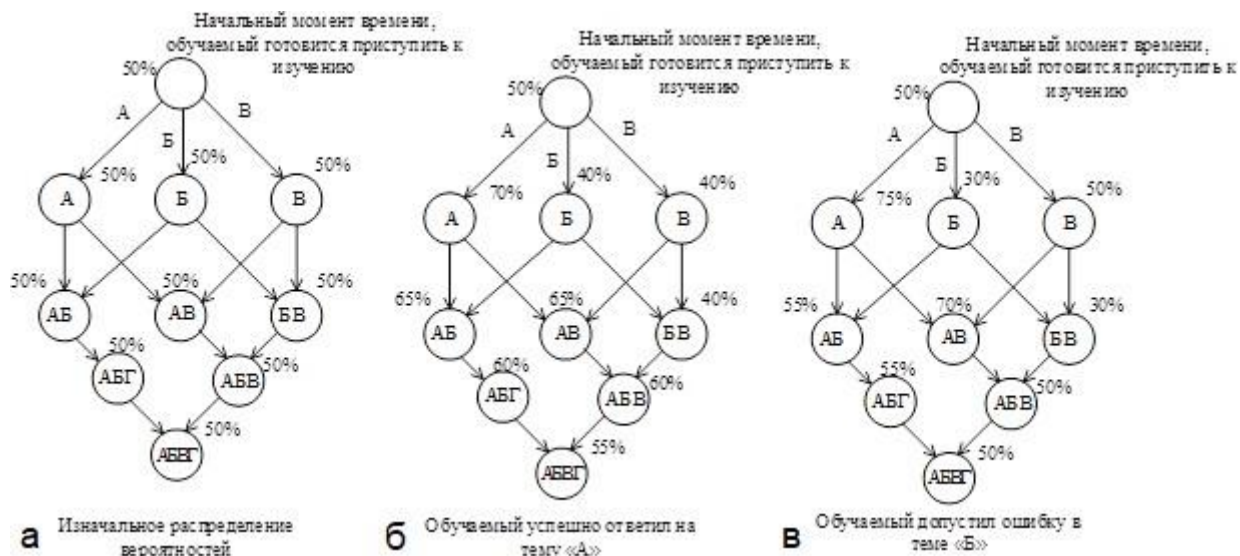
Начальный момент времени, обучаемый готовится приступить к изучению

50%

А Б В

50% 50% 50%

А Б В

50% 50% 50%

АБ АВ БВ

50% 50%

АБГ АБВ

50%

АБВГ

а Изначальное распределение вероятностей

Начальный момент времени, обучаемый готовится приступить к изучению

50%

А Б В

70% 40% 40%

А Б В

65% 65% 40%

АБ АВ БВ

60% 60%

АБГ АБВ

55%

АБВГ

б Обучаемый успешно ответил на тему «А»

Начальный момент времени, обучаемый готовится приступить к изучению

50%

А Б В

75% 30% 50%

А Б В

55% 70% 30%

АБ АВ БВ

55% 50%

АБГ АБВ

50%

АБВГ

в Обучаемый допустил ошибку в теме «Б»